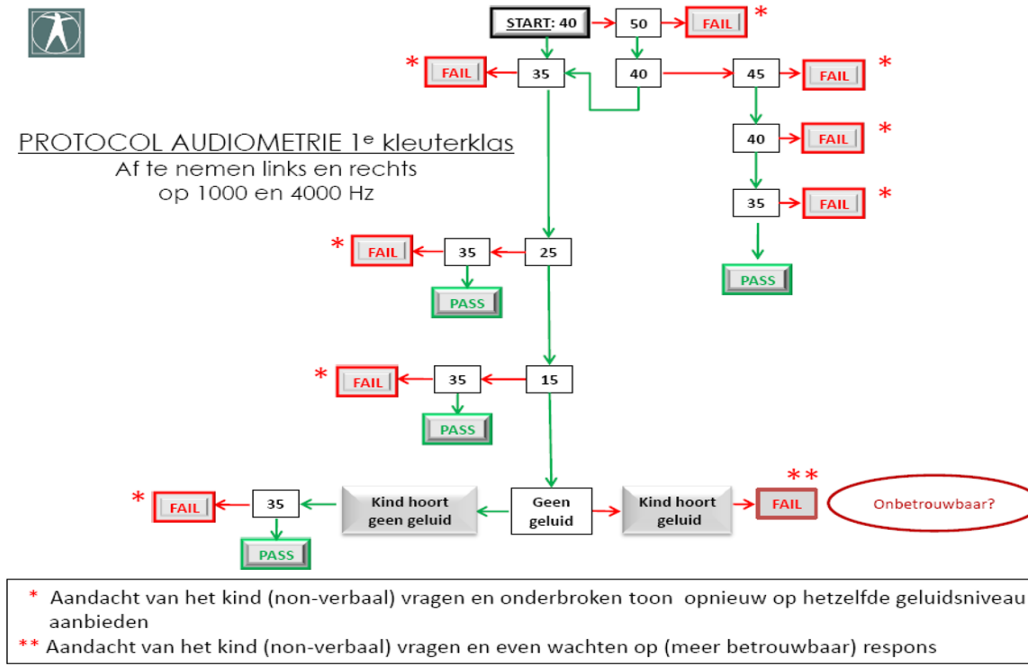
START: 40
50
FAIL *
* FAIL
35
40
45
FAIL *

PROTOCOL AUDIOMETRIE 1$^{e}$ kleuterklas
Af te nemen links en rechts
op 1000 en 4000 Hz

40
FAIL *
35
FAIL *
PASS

* FAIL
35
25
PASS

* FAIL
35
15
PASS

* FAIL
35
Kind hoort geen geluid
Geen geluid
Kind hoort geluid
** FAIL
Onbetrouwbaar?
PASS

* Aandacht van het kind (non-verbaal) vragen en onderbroken toon opnieuw op hetzelfde geluidsniveau aanbieden
** Aandacht van het kind (non-verbaal) vragen en even wachten op (meer betrouwbaar) respons